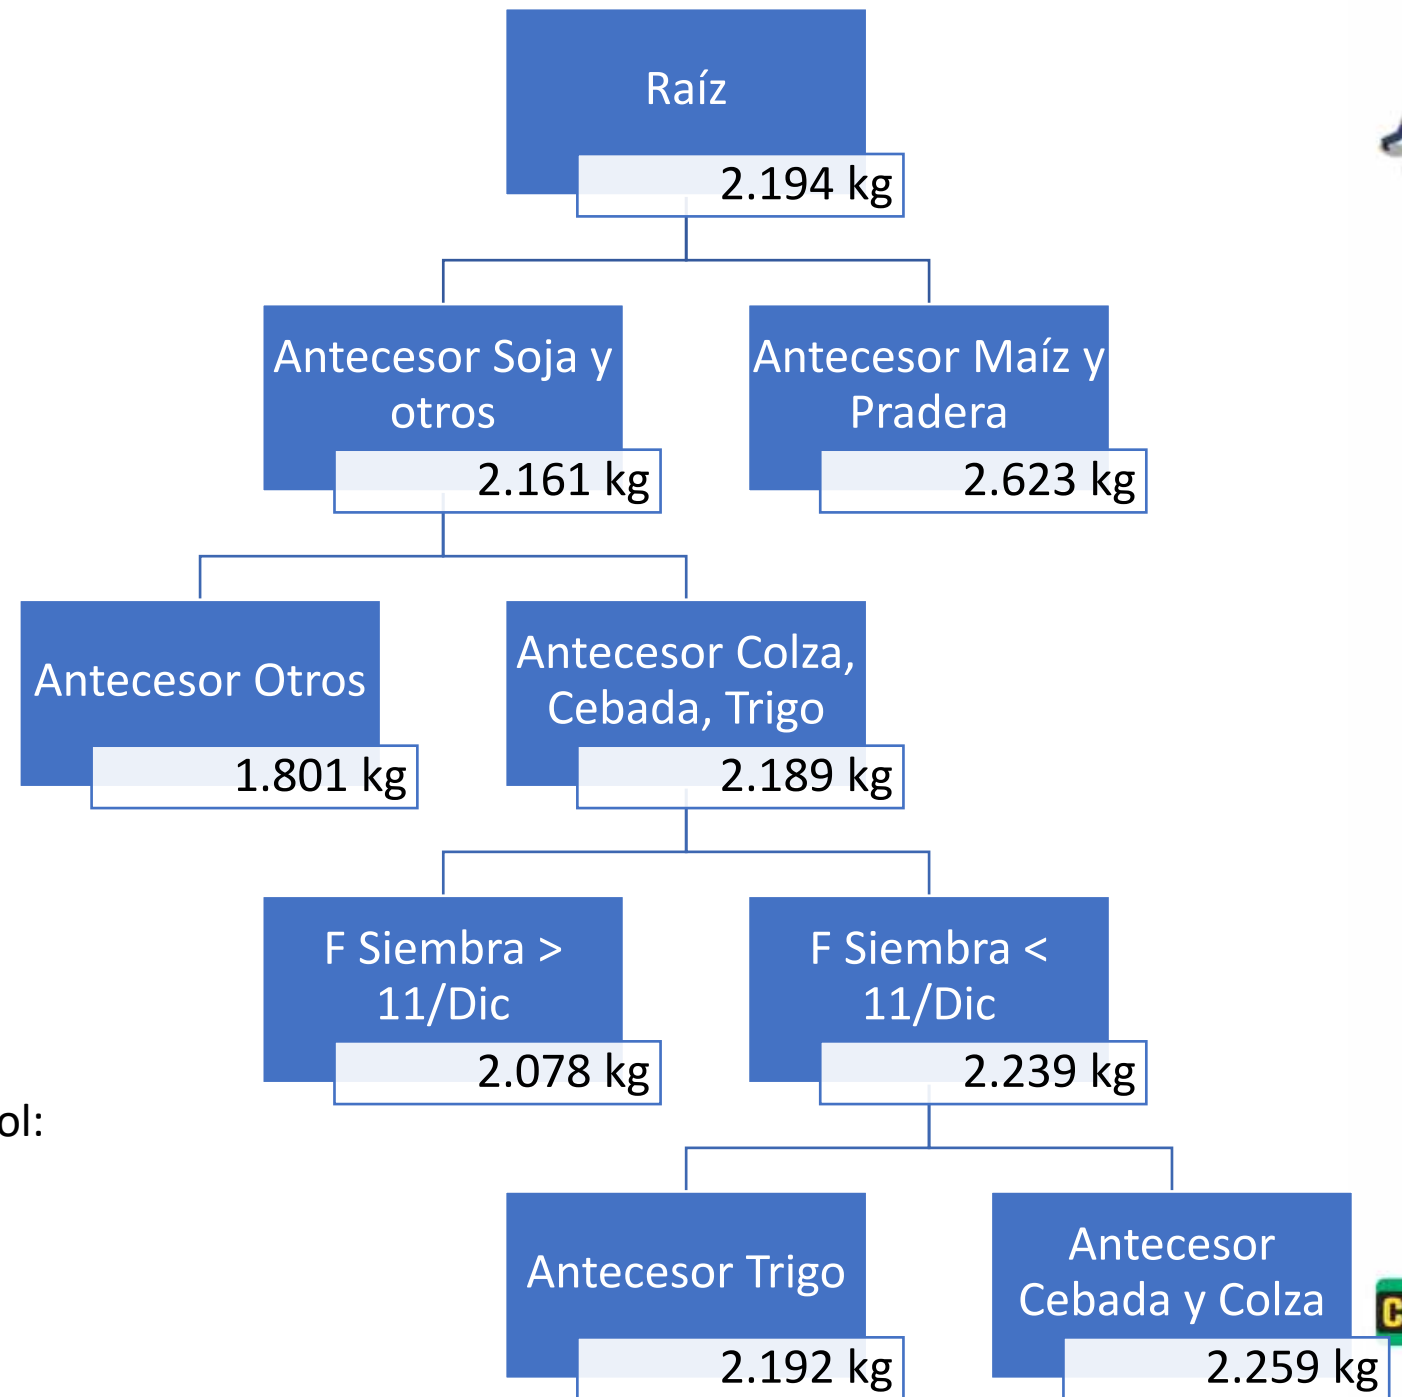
Raíz
2.194 kg

Antecesor Soja y otros
2.161 kg

Antecesor Maíz y Pradera
2.623 kg

Antecesor Otros
1.801 kg

Antecesor Colza, Cebada, Trigo
2.189 kg

F Siembra > 11/Dic
2.078 kg

F Siembra < 11/Dic
2.239 kg

ol:

Antecesor Trigo
2.192 kg

Antecesor Cebada y Colza
2.259 kg